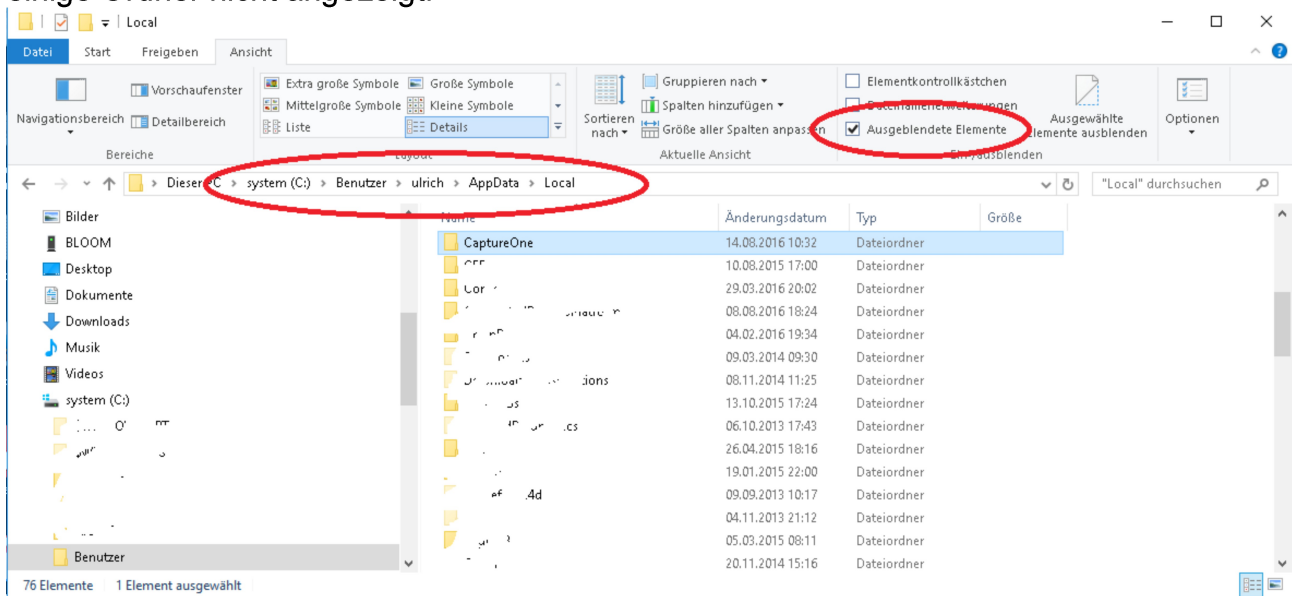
einige Ordner nicht angezeigt

Local

Datei Start Freigeben Ansicht

Navigationsbereich Vorschaufenster Detailbereich
Bereiche

Extra große Symbole Große Symbole Mittelgroße Symbole Kleine Symbole Liste Details
Layout

Sortieren nach Gruppieren nach Spalten hinzufügen Größe aller Spalten anpassen
Aktuelle Ansicht

Elementkontrollkästchen Dateinamenerweiterungen Ausgeblendete Elemente Ausgewählte Elemente ausblenden
Ein-/ausblenden

Optionen

Dieser PC > system (C:) > Benutzer > ulrich > AppData > Local

"Local" durchsuchen

Bilder
BLOOM
Desktop
Dokumente
Downloads
Musik
Videos
system (C:)
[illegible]
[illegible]
Benutzer

| Name | Änderungsdatum | Typ | Größe |
|---|---|---|---|
| CaptureOne | 14.08.2016 10:32 | Dateiordner | |
| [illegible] | 10.08.2015 17:00 | Dateiordner | |
| Cor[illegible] | 29.03.2016 20:02 | Dateiordner | |
| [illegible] | 08.08.2016 18:24 | Dateiordner | |
| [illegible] | 04.02.2016 19:34 | Dateiordner | |
| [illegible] | 09.03.2014 09:30 | Dateiordner | |
| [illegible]tions | 08.11.2014 11:25 | Dateiordner | |
| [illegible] | 13.10.2015 17:24 | Dateiordner | |
| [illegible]cs | 06.10.2013 17:43 | Dateiordner | |
| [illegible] | 26.04.2015 18:16 | Dateiordner | |
| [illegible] | 19.01.2015 22:00 | Dateiordner | |
| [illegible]4d | 09.09.2013 10:17 | Dateiordner | |
| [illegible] | 04.11.2013 21:12 | Dateiordner | |
| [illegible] | 05.03.2015 08:11 | Dateiordner | |
| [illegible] | 20.11.2014 15:16 | Dateiordner | |

76 Elemente 1 Element ausgewählt